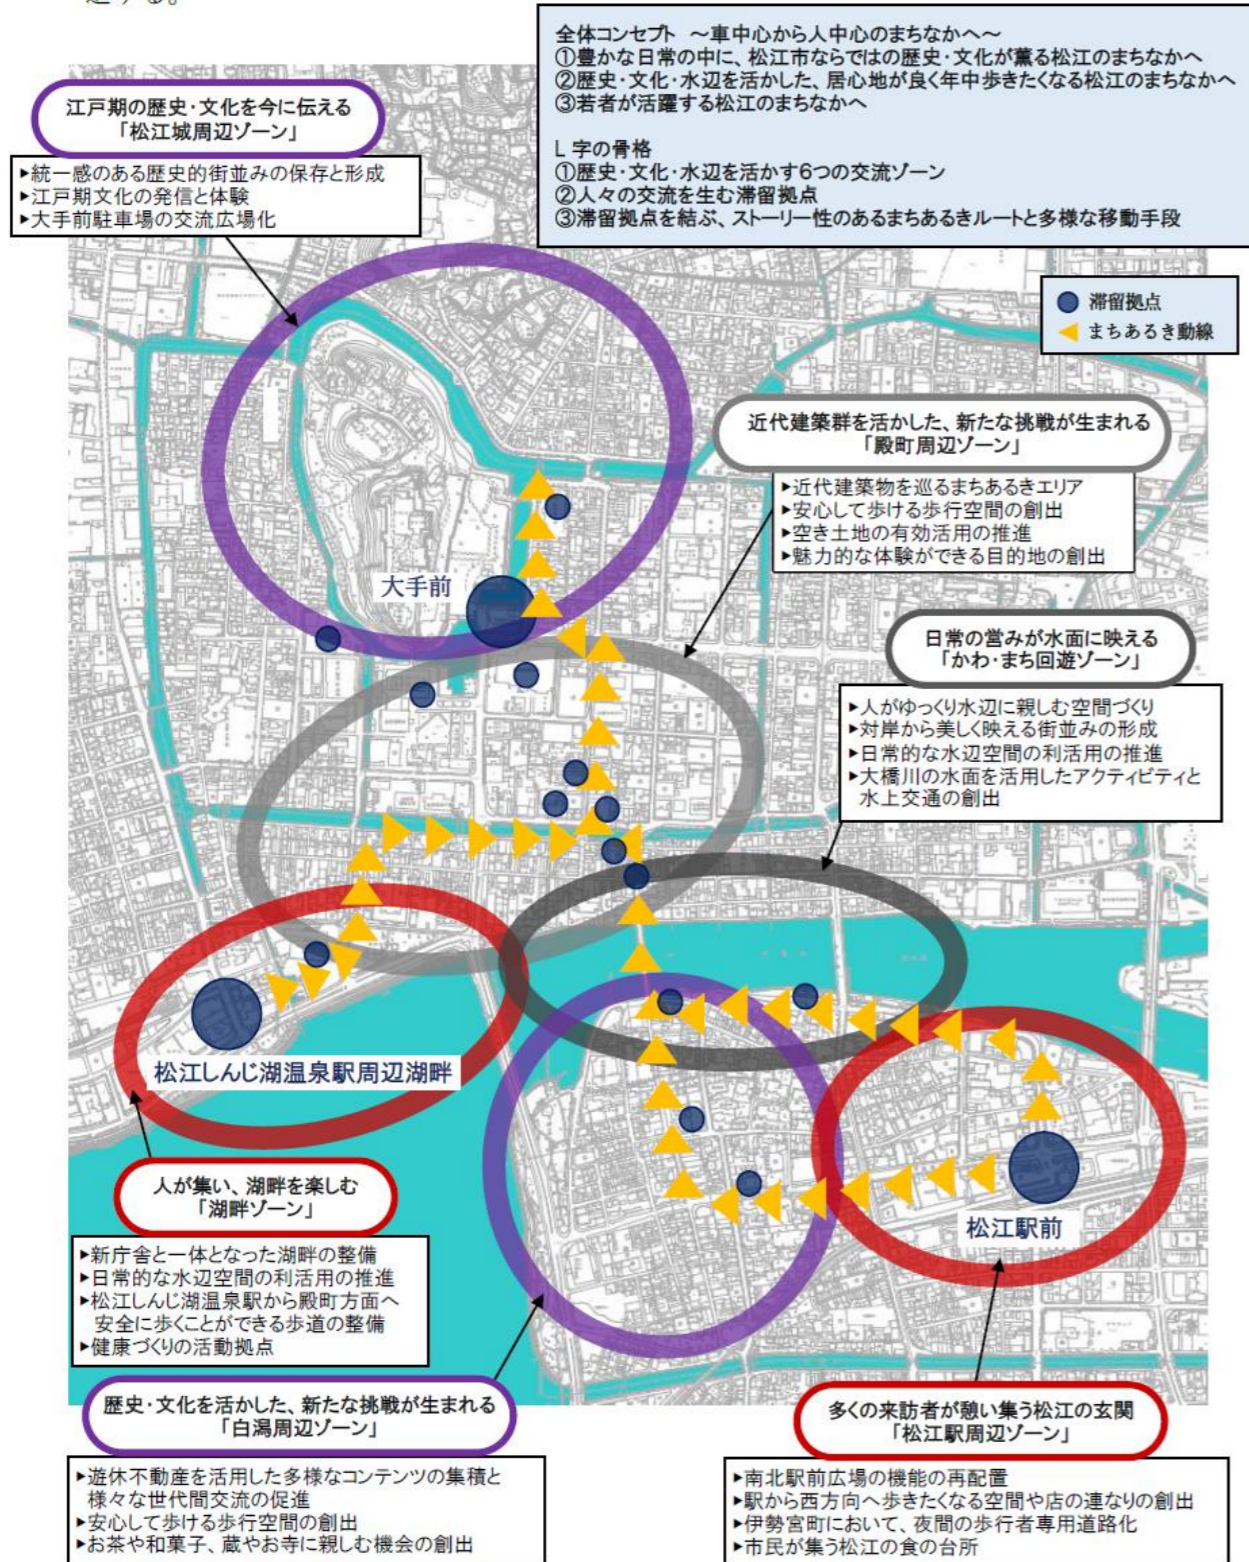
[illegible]

全体コンセプト　～車中心から人中心のまちなかへ～
①豊かな日常の中に、松江市ならではの歴史・文化が薫る松江のまちなかへ
②歴史・文化・水辺を活かした、居心地が良く年中歩きたくなる松江のまちなかへ
③若者が活躍する松江のまちなかへ

L 字の骨格
①歴史・文化・水辺を活かす6つの交流ゾーン
②人々の交流を生む滞留拠点
③滞留拠点を結ぶ、ストーリー性のあるまちあるきルートと多様な移動手段

江戸期の歴史・文化を今に伝える
「松江城周辺ゾーン」

▸統一感のある歴史的街並みの保存と形成
▸江戸期文化の発信と体験
▸大手前駐車場の交流広場化

滞留拠点
まちあるき動線

近代建築群を活かした、新たな挑戦が生まれる
「殿町周辺ゾーン」

▸近代建築物を巡るまちあるきエリア
▸安心して歩ける歩行空間の創出
▸空き土地の有効活用の推進
▸魅力的な体験ができる目的地の創出

大手前

日常の営みが水面に映える
「かわ・まち回遊ゾーン」

▸人がゆっくり水辺に親しむ空間づくり
▸対岸から美しく映える街並みの形成
▸日常的な水辺空間の利活用の推進
▸大橋川の水面を活用したアクティビティと水上交通の創出

松江しんじ湖温泉駅周辺湖畔

人が集い、湖畔を楽しむ
「湖畔ゾーン」

▸新庁舎と一体となった湖畔の整備
▸日常的な水辺空間の利活用の推進
▸松江しんじ湖温泉駅から殿町方面へ安全に歩くことができる歩道の整備
▸健康づくりの活動拠点

松江駅前

歴史・文化を活かした、新たな挑戦が生まれる
「白潟周辺ゾーン」

▸遊休不動産を活用した多様なコンテンツの集積と様々な世代間交流の促進
▸安心して歩ける歩行空間の創出
▸お茶や和菓子、蔵やお寺に親しむ機会の創出

多くの来訪者が憩い集う松江の玄関
「松江駅周辺ゾーン」

▸南北駅前広場の機能の再配置
▸駅から西方向へ歩きたくなる空間や店の連なりの創出
▸伊勢宮町において、夜間の歩行者専用道路化
▸市民が集う松江の食の台所